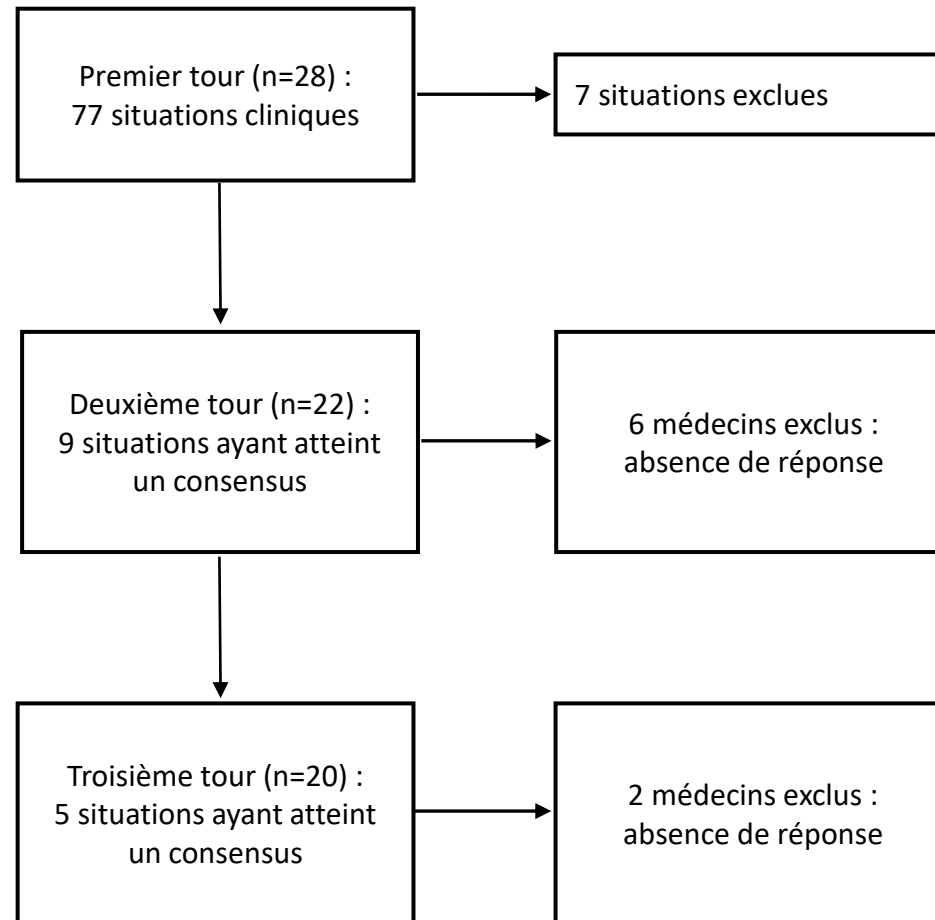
Premier tour (n=28) :
77 situations cliniques

7 situations exclues

Deuxième tour (n=22) :
9 situations ayant atteint un consensus

6 médecins exclus :
absence de réponse

Troisième tour (n=20) :
5 situations ayant atteint un consensus

2 médecins exclus :
absence de réponse